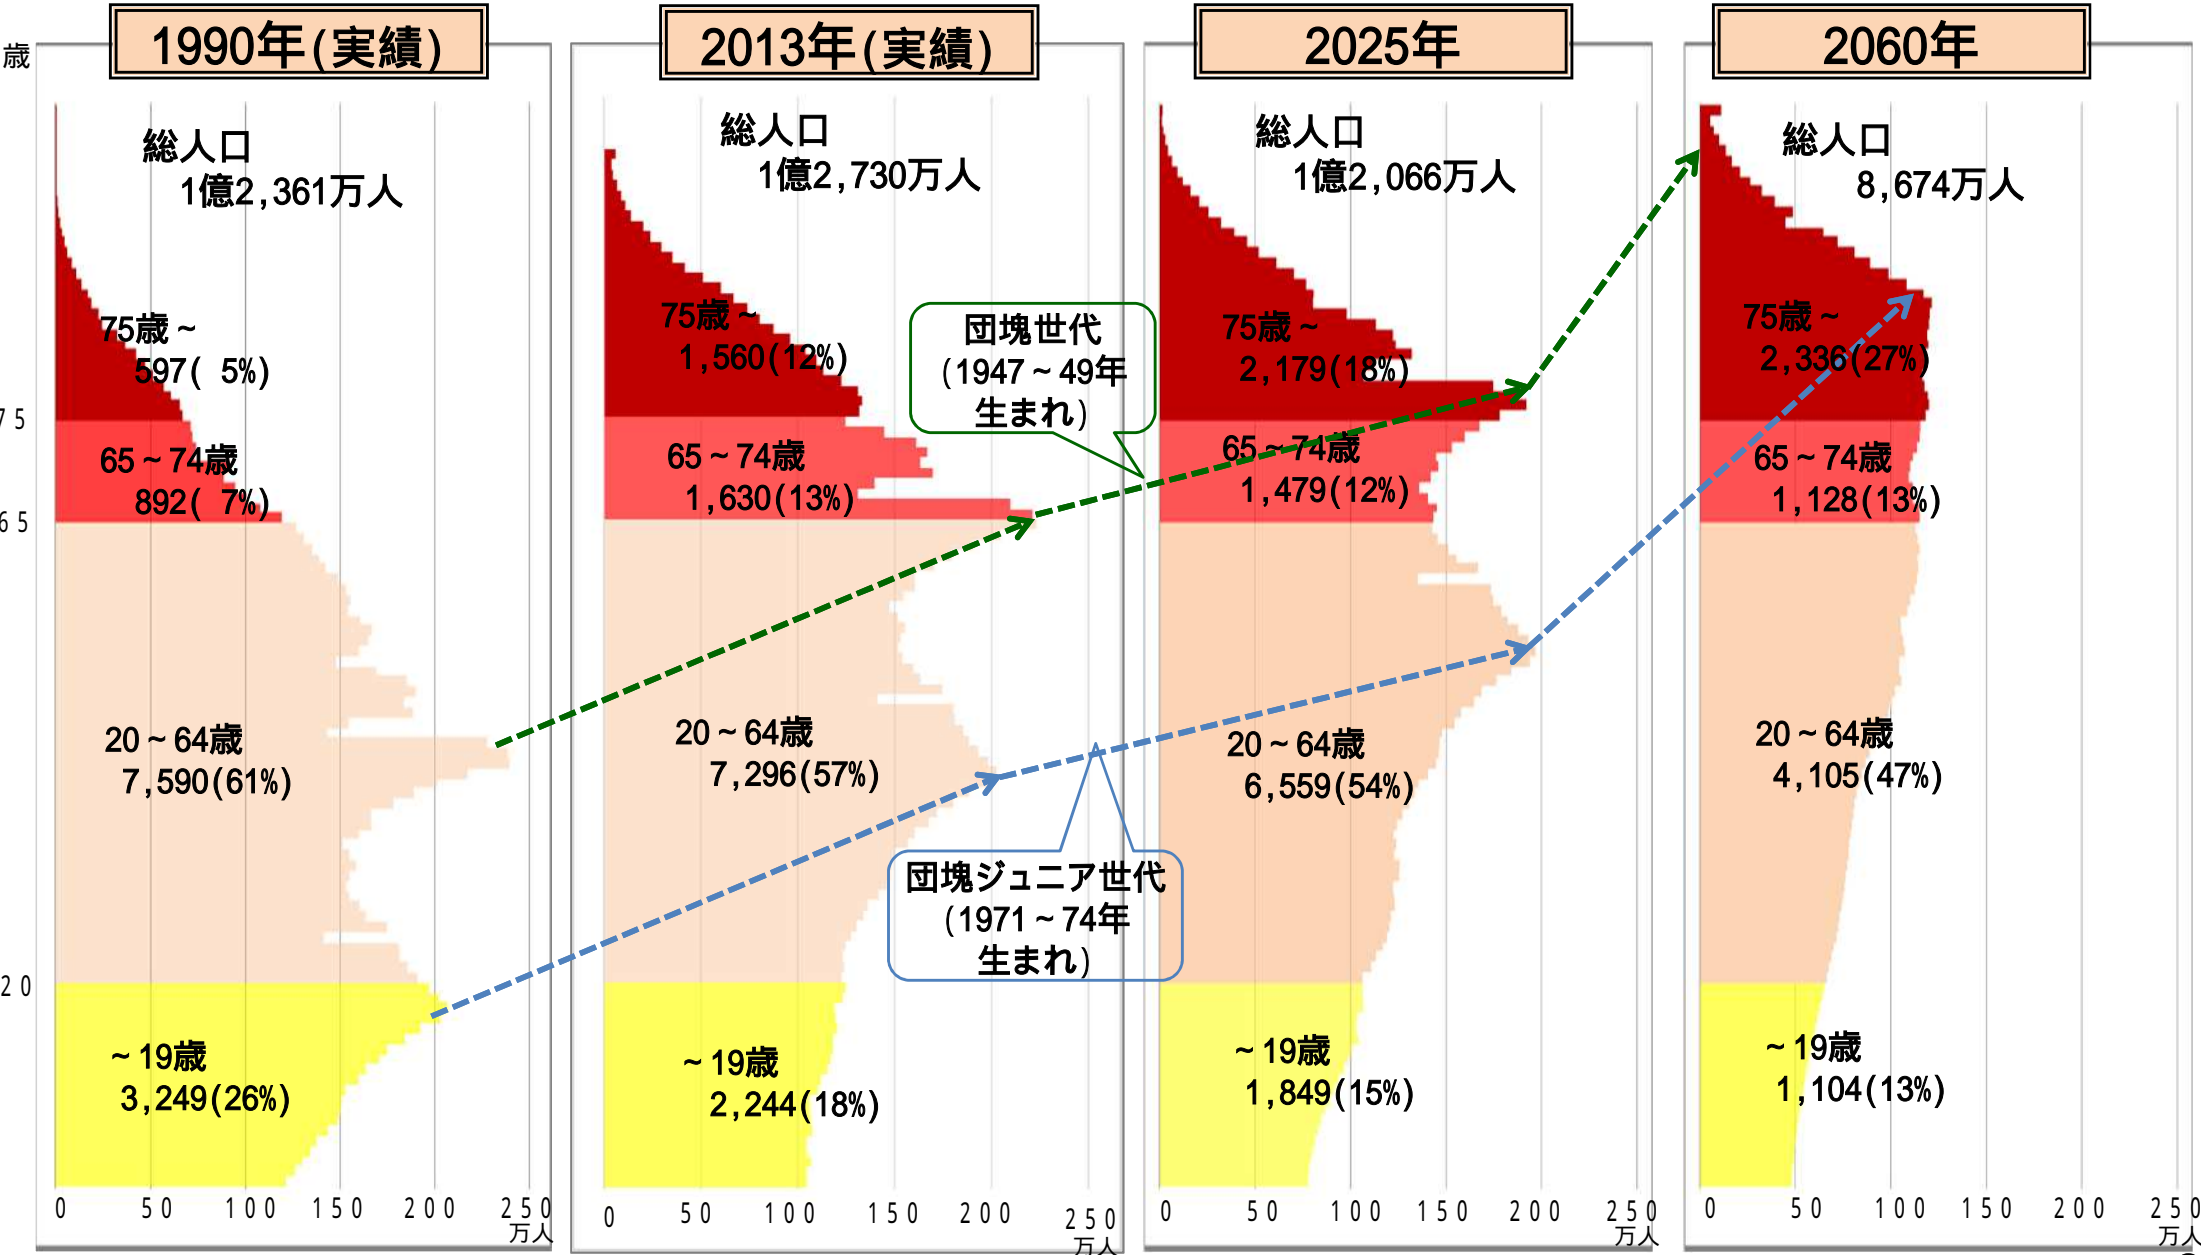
1990年(実績)

歳

総人口
1億2,361万人

75歳～
597( 5%)

75

65～74歳
892( 7%)

65

20～64歳
7,590(61%)

20

～19歳
3,249(26%)

0 50 100 150 200 250
万人

2013年(実績)

総人口
1億2,730万人

75歳～
1,560(12%)

65～74歳
1,630(13%)

20～64歳
7,296(57%)

～19歳
2,244(18%)

0 50 100 150 200 250
万人

団塊世代
(1947～49年
生まれ)

団塊ジュニア世代
(1971～74年
生まれ)

2025年

総人口
1億2,066万人

75歳～
2,179(18%)

65～74歳
1,479(12%)

20～64歳
6,559(54%)

～19歳
1,849(15%)

0 50 100 150 200 250
万人

2060年

総人口
8,674万人

75歳～
2,336(27%)

65～74歳
1,128(13%)

20～64歳
4,105(47%)

～19歳
1,104(13%)

0 50 100 150 200 250
万人